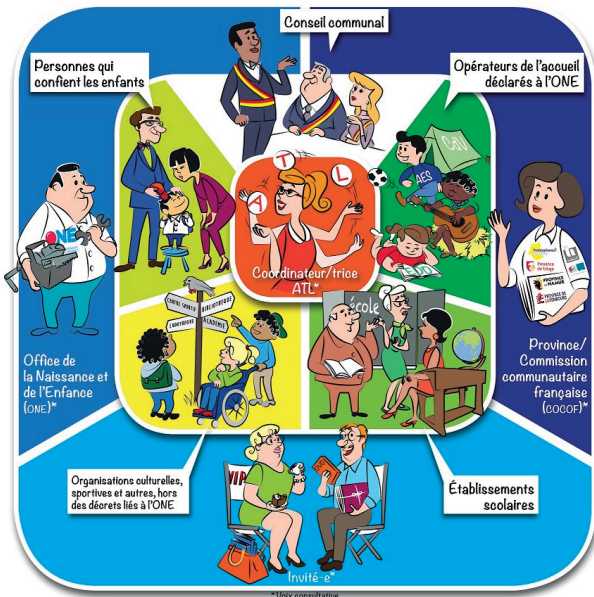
Conseil communal

Personnes qui confient les enfants

Opérateurs de l'accueil déclarés à l'ONE

A
T
L

CdV

AES

Coordinateur/trice ATL*

Office de la Naissance et de l'Enfance (ONE)*

ONE

CENTRE SPORTIF
BIBLIOTHÈQUE
LUDOTHÈQUE
ACADÉMIE

école

Province/ Commission communautaire française (COCOF)*

Province de Liège

Organisations culturelles, sportives et autres, hors des décrets liés à l'ONE

Établissements scolaires

Invité-e*

* Voix consultative